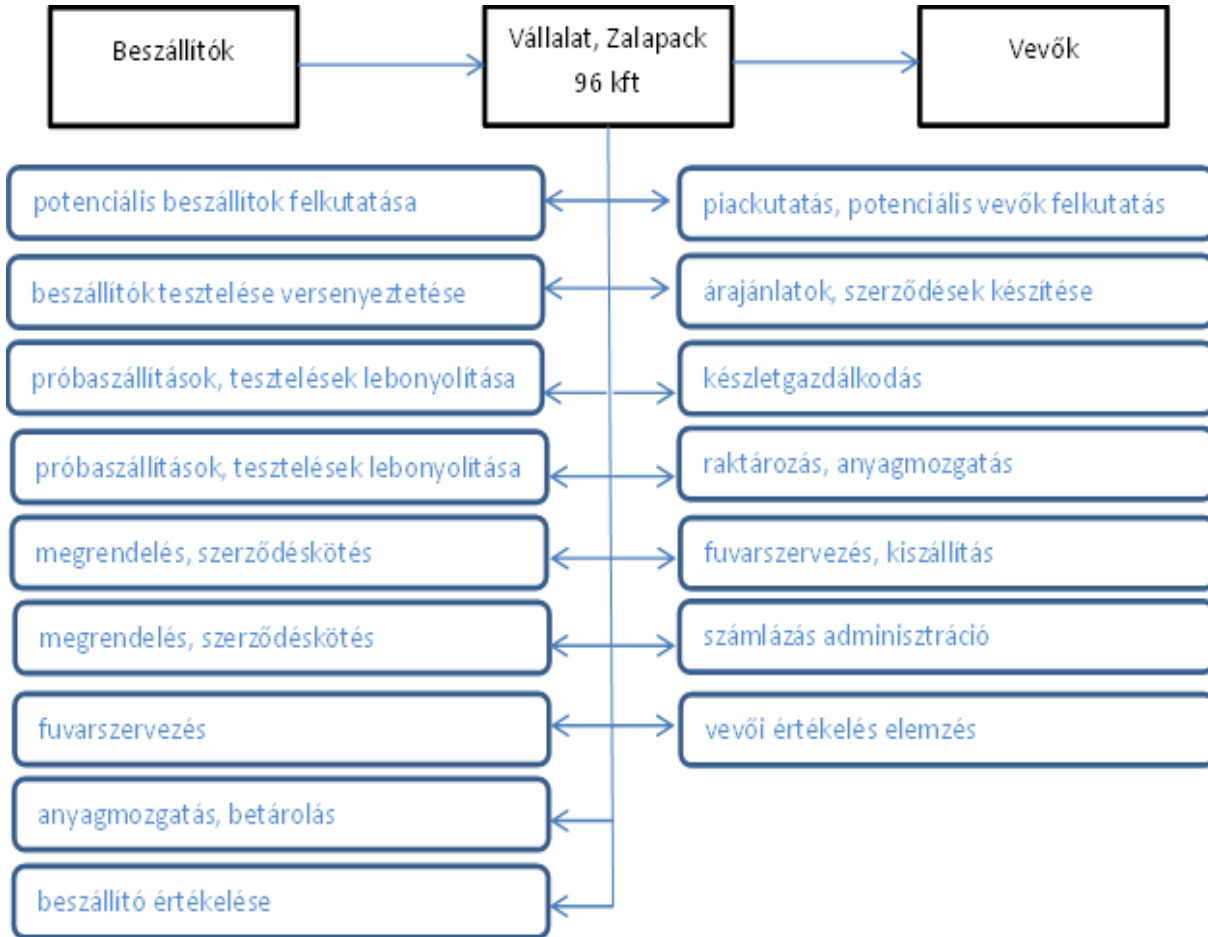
Beszállítók

Vállalat, Zalapack 96 kft

Vevők

potenciális beszállitok felkutatása

piackutatás, potenciális vevők felkutatás

beszállítók tesztelése versenyeztetése

árajánlatok, szerződések készitése

próbaszállítások, tesztelések lebonyolítása

készletgazdálkodás

próbaszállítások, tesztelések lebonyolítása

raktározás, anyagmozgatás

megrendelés, szerződéskötés

fuvarszervezés, kiszállítás

megrendelés, szerződéskötés

számlázás adminisztráció

fuvarszervezés

vevői értékelés elemzés

anyagmozgatás, betárolás

beszállító értékelése